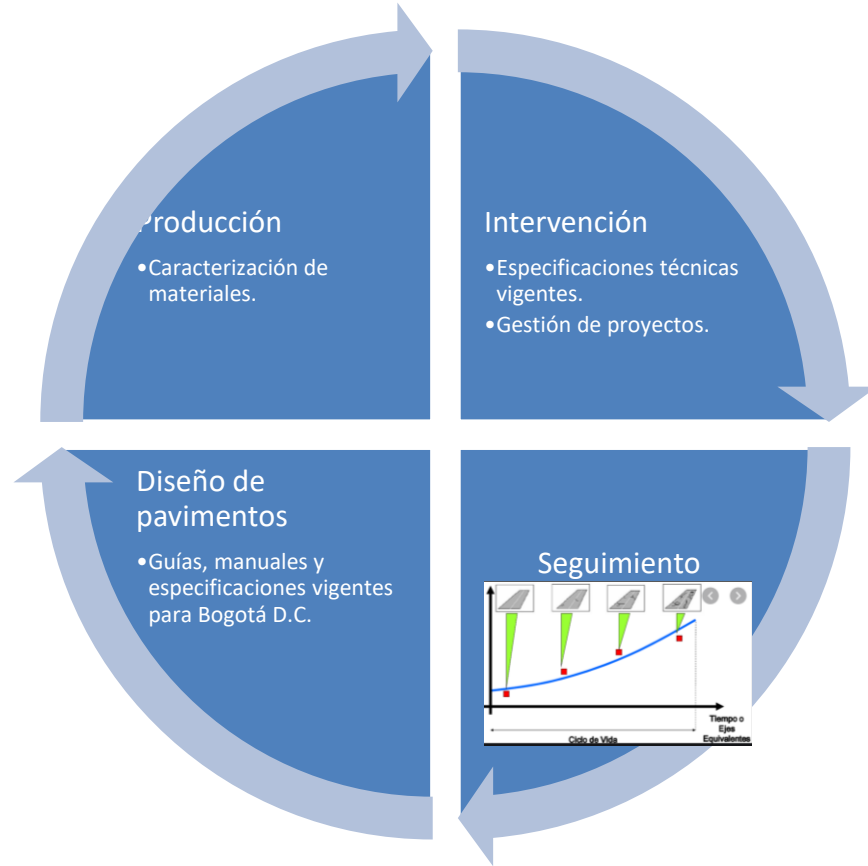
Producción

•Caracterización de materiales.

Intervención

•Especificaciones técnicas vigentes.

•Gestión de proyectos.

Diseño de pavimentos

•Guías, manuales y especificaciones vigentes para Bogotá D.C.

Seguimiento

Tiempo o Ejes Equivalentes

Ciclo de Vida